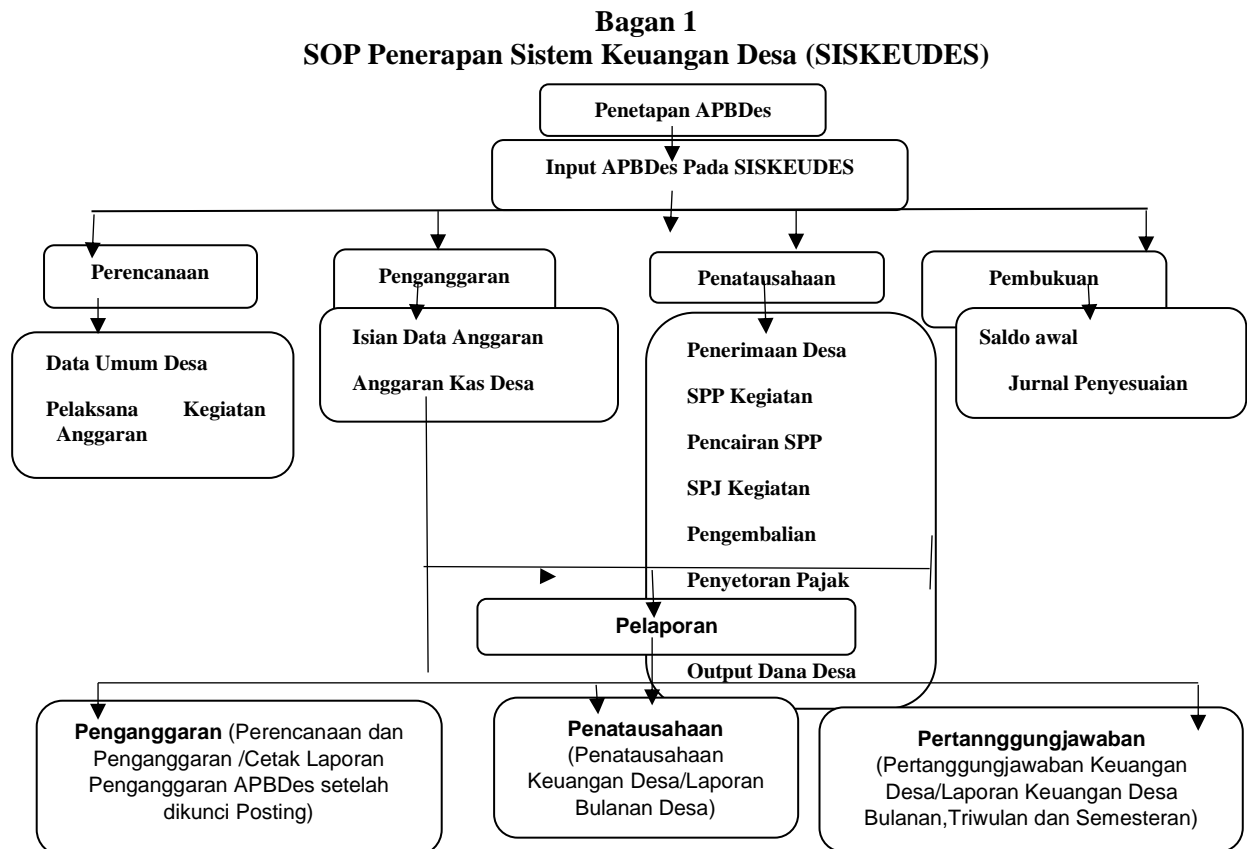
**Bagan 1**
**SOP Penerapan Sistem Keuangan Desa (SISKEUDES)**

Penetapan APBDes

Input APBDes Pada SISKEUDES

Perencanaan

Data Umum Desa

Pelaksana Kegiatan Anggaran

Penganggaran

Isian Data Anggaran

Anggaran Kas Desa

Penatausahaan

Penerimaan Desa

SPP Kegiatan

Pencairan SPP

SPJ Kegiatan

Pengembalian

Penyetoran Pajak

Output Dana Desa

Pembukuan

Saldo awal

Jurnal Penyesuaian

Pelaporan

**Penganggaran** (Perencanaan dan Penganggaran /Cetak Laporan Penganggaran APBDes setelah dikunci Posting)

**Penatausahaan** (Penatausahaan Keuangan Desa/Laporan Bulanan Desa)

**Pertannggungjawaban** (Pertanggungjawaban Keuangan Desa/Laporan Keuangan Desa Bulanan,Triwulan dan Semesteran)